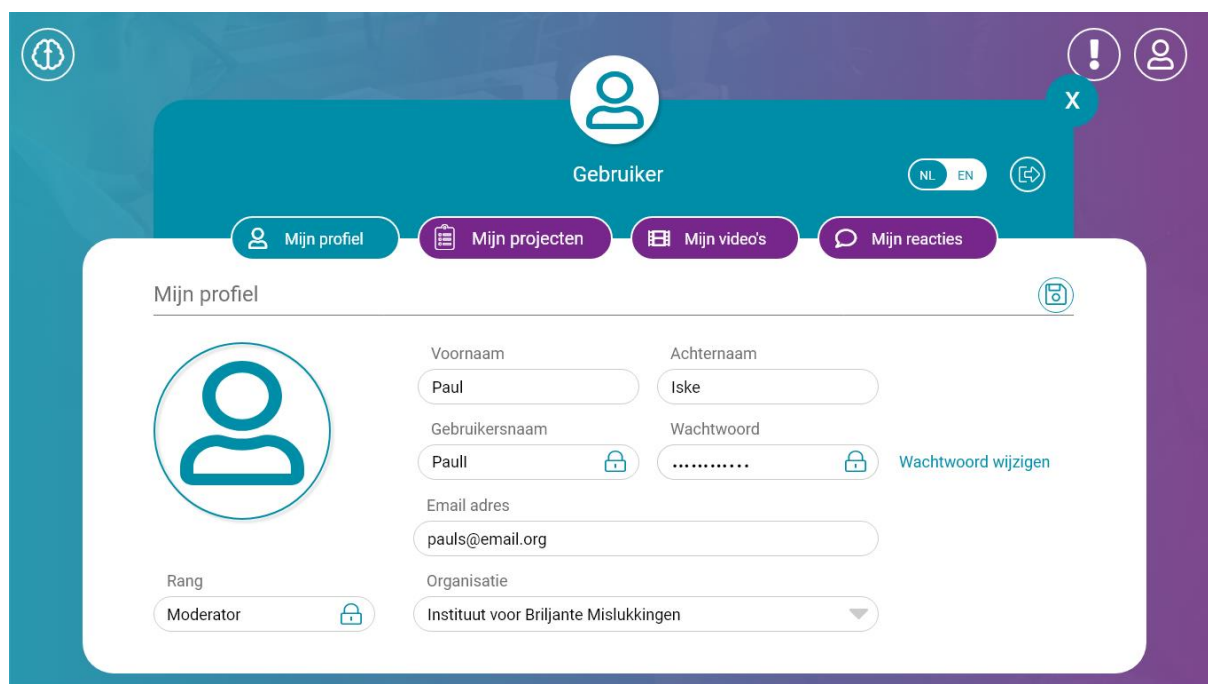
X

Gebruiker

NL EN

Mijn profiel
Mijn projecten
Mijn video's
Mijn reacties

Mijn profiel

Voornaam
Paul
Achternaam
Iske
Gebruikersnaam
Paull
Wachtwoord
............
Wachtwoord wijzigen
Email adres
pauls@email.org
Rang
Moderator
Organisatie
Instituut voor Briljante Mislukkingen